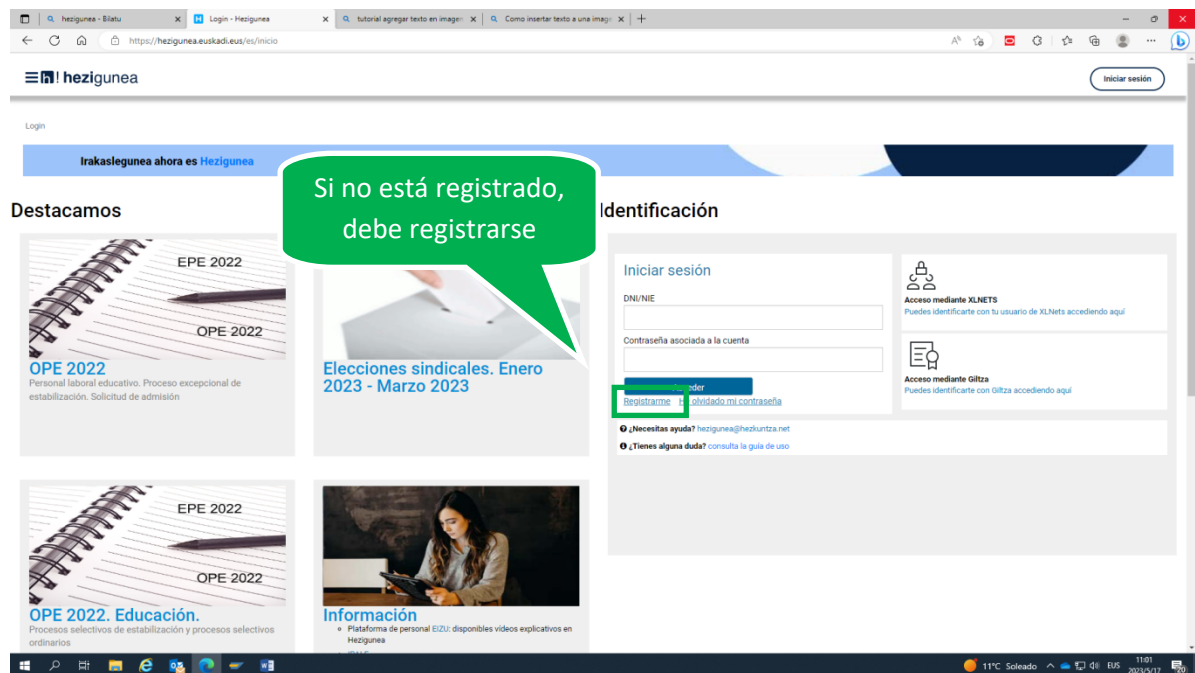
hezigunea - Bilatu
Login - Hezigunea
tutorial agregar texto en imagen
Como insertar texto a una imagen
https://hezigunea.euskadi.eus/es/inicio

hezigunea
Iniciar sesión

Login

Irakaslegunea ahora es Hezigunea

Si no está registrado, debe registrarse

Destacamos

EPE 2022
OPE 2022
OPE 2022
Personal laboral educativo. Proceso excepcional de estabilización. Solicitud de admisión

Elecciones sindicales. Enero 2023 - Marzo 2023

EPE 2022
OPE 2022
OPE 2022. Educación.
Procesos selectivos de estabilización y procesos selectivos ordinarios

Información
Plataforma de personal EIZU: disponibles vídeos explicativos en Hezigunea

Identificación

Iniciar sesión
DNI/NIE
Contraseña asociada a la cuenta
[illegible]eder
Registrarme
H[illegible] olvidado mi contraseña

Acceso mediante XLNETS
Puedes identificarte con tu usuario de XLNets accediendo aquí

Acceso mediante Giltza
Puedes identificarte con Giltza accediendo aquí

¿Necesitas ayuda? hezigunea@hezkuntza.net
¿Tienes alguna duda? consulta la guía de uso

11°C Soleado
EUS
11:01
2023/5/17